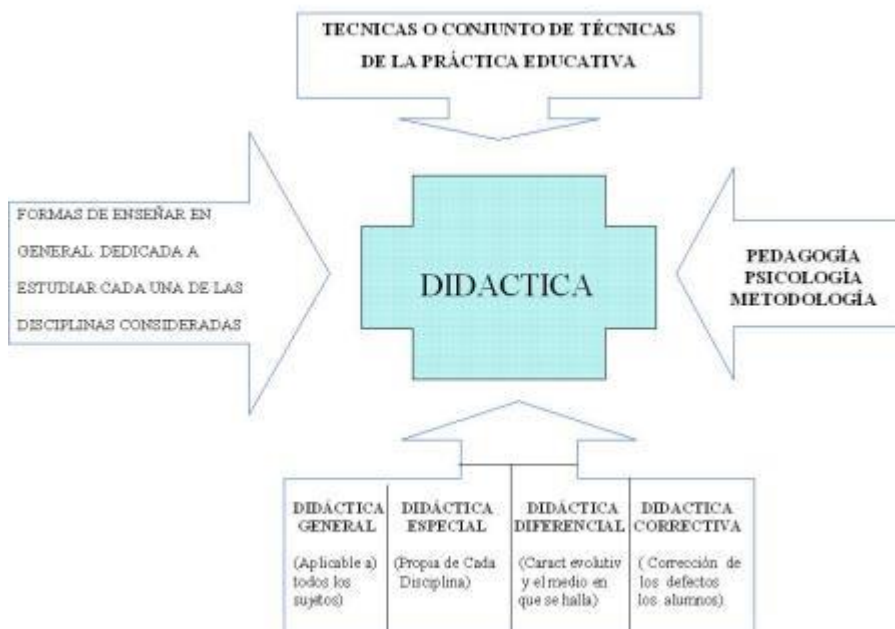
TECNICAS O CONJUNTO DE TÉCNICAS DE LA PRÁCTICA EDUCATIVA

FORMAS DE ENSEÑAR EN GENERAL DEDICADA A ESTUDIAR CADA UNA DE LAS DISCIPLINAS CONSIDERADAS

DIDACTICA

PEDAGOGÍA
PSICOLOGÍA
METODOLOGÍA

| DIDÁCTICA GENERAL | DIDÁCTICA ESPECIAL | DIDÁCTICA DIFERENCIAL | DIDACTICA CORRECTIVA |
|---|---|---|---|
| (Aplicable a) todos los sujetos) | (Propia de Cada Disciplina) | (Caract evolutiv y el medio en que se halla) | ( Corrección de los defectos los alumnos) |